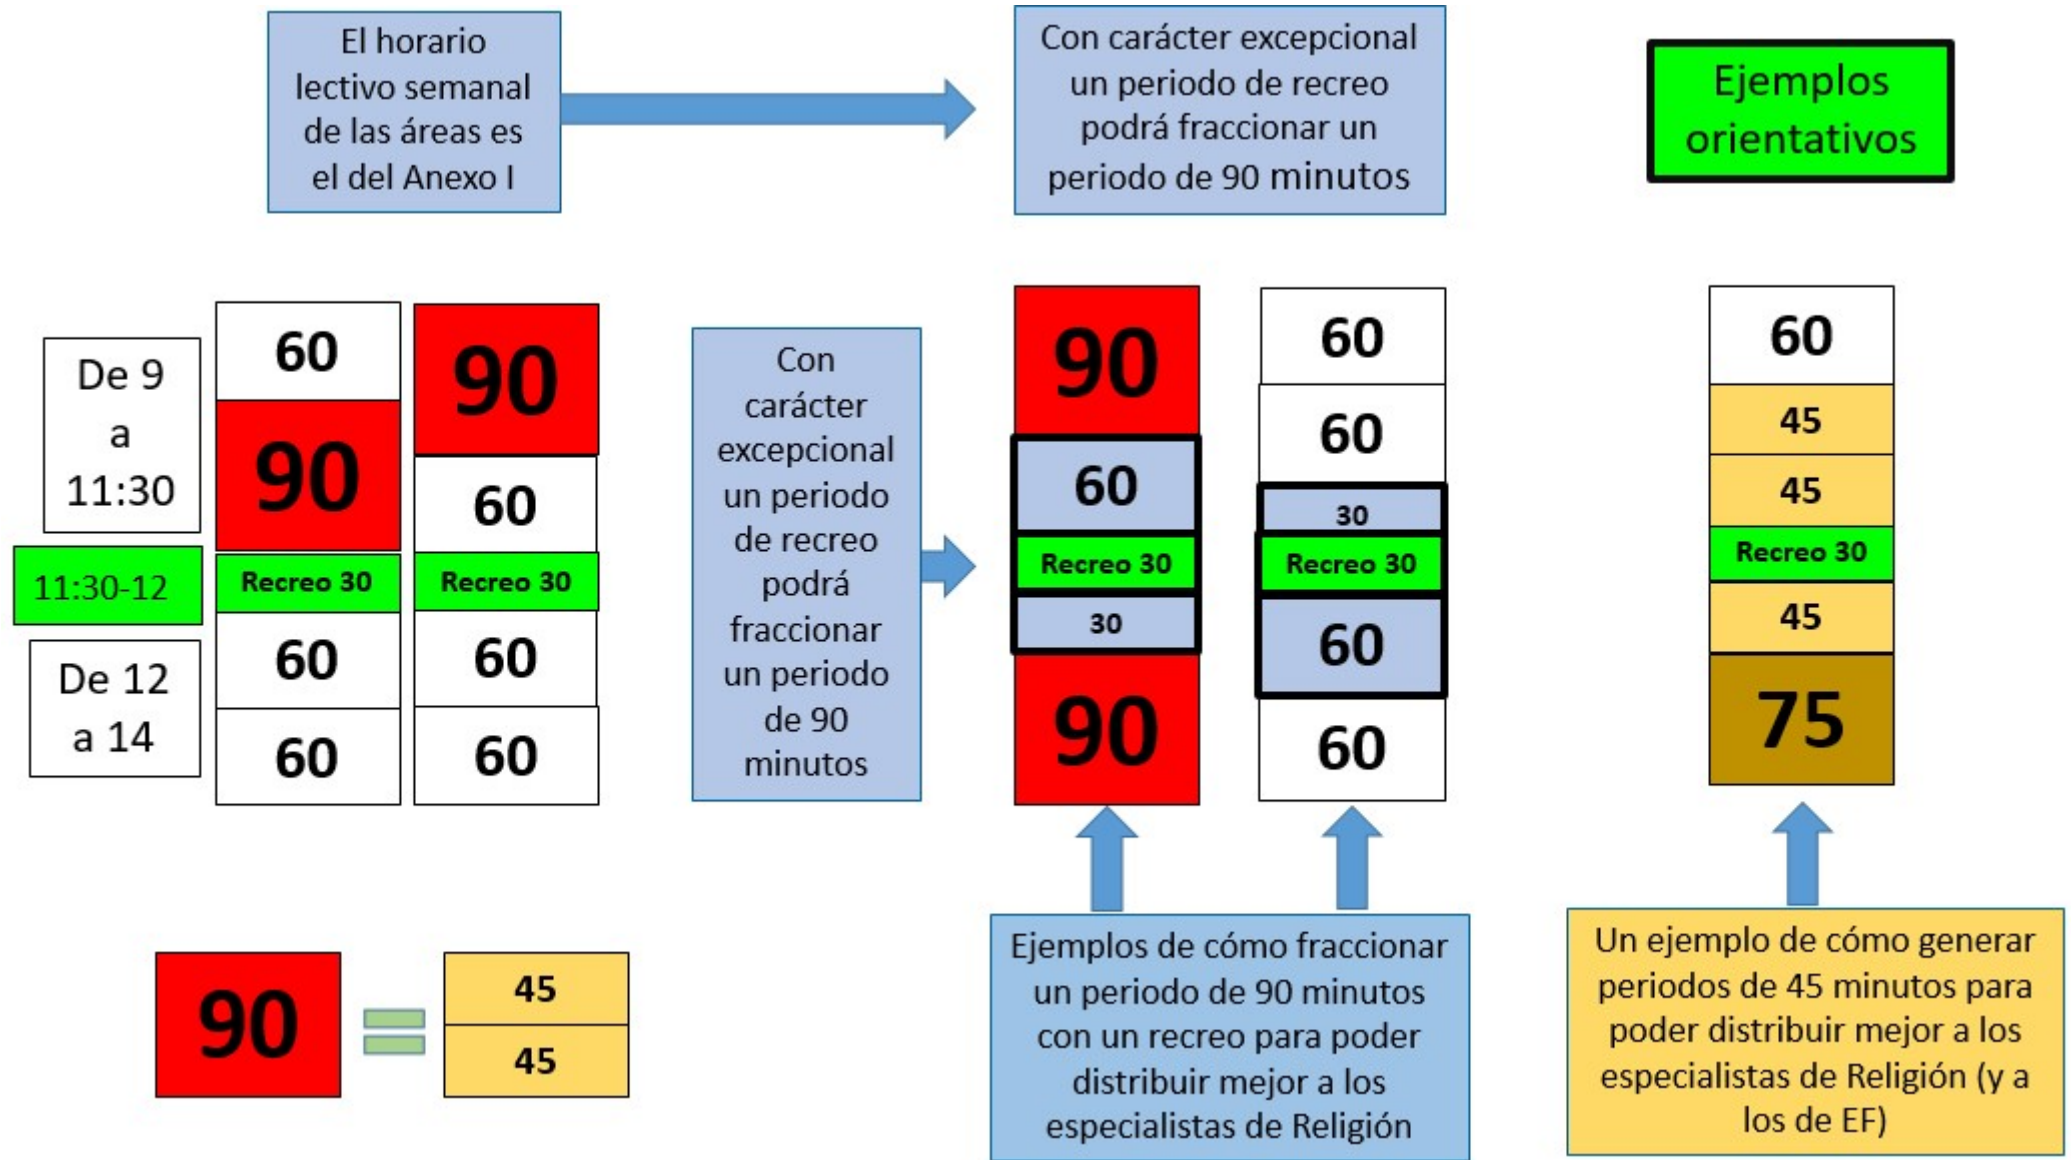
El horario lectivo semanal de las áreas es el del Anexo I

Con carácter excepcional un periodo de recreo podrá fraccionar un periodo de 90 minutos

Ejemplos orientativos

De 9 a 11:30

11:30-12

De 12 a 14

60
90
Recreo 30
60
60

90
60
Recreo 30
60
60

Con carácter excepcional un periodo de recreo podrá fraccionar un periodo de 90 minutos

90
60
Recreo 30
30
90

60
60
30
Recreo 30
60
60

60
45
45
Recreo 30
45
75

90 = 45 45

Ejemplos de cómo fraccionar un periodo de 90 minutos con un recreo para poder distribuir mejor a los especialistas de Religión

Un ejemplo de cómo generar periodos de 45 minutos para poder distribuir mejor a los especialistas de Religión (y a los de EF)